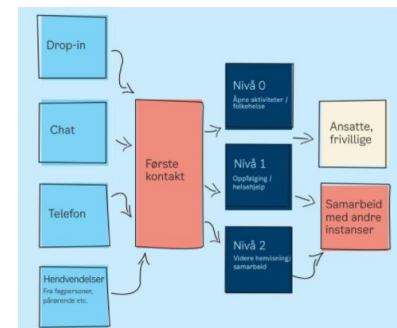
Drop-in

Chat

Telefon

Hendvendelser
Fra fagpersoner, pårørende etc.

Første kontakt

Nivå 0
Åpne aktiviteter / folkehelse

Nivå 1
Oppfølging / helsehjelp

Nivå 2
Videre henvisning/ samarbeid

Ansatte, frivillige

Samarbeid med andre instanser